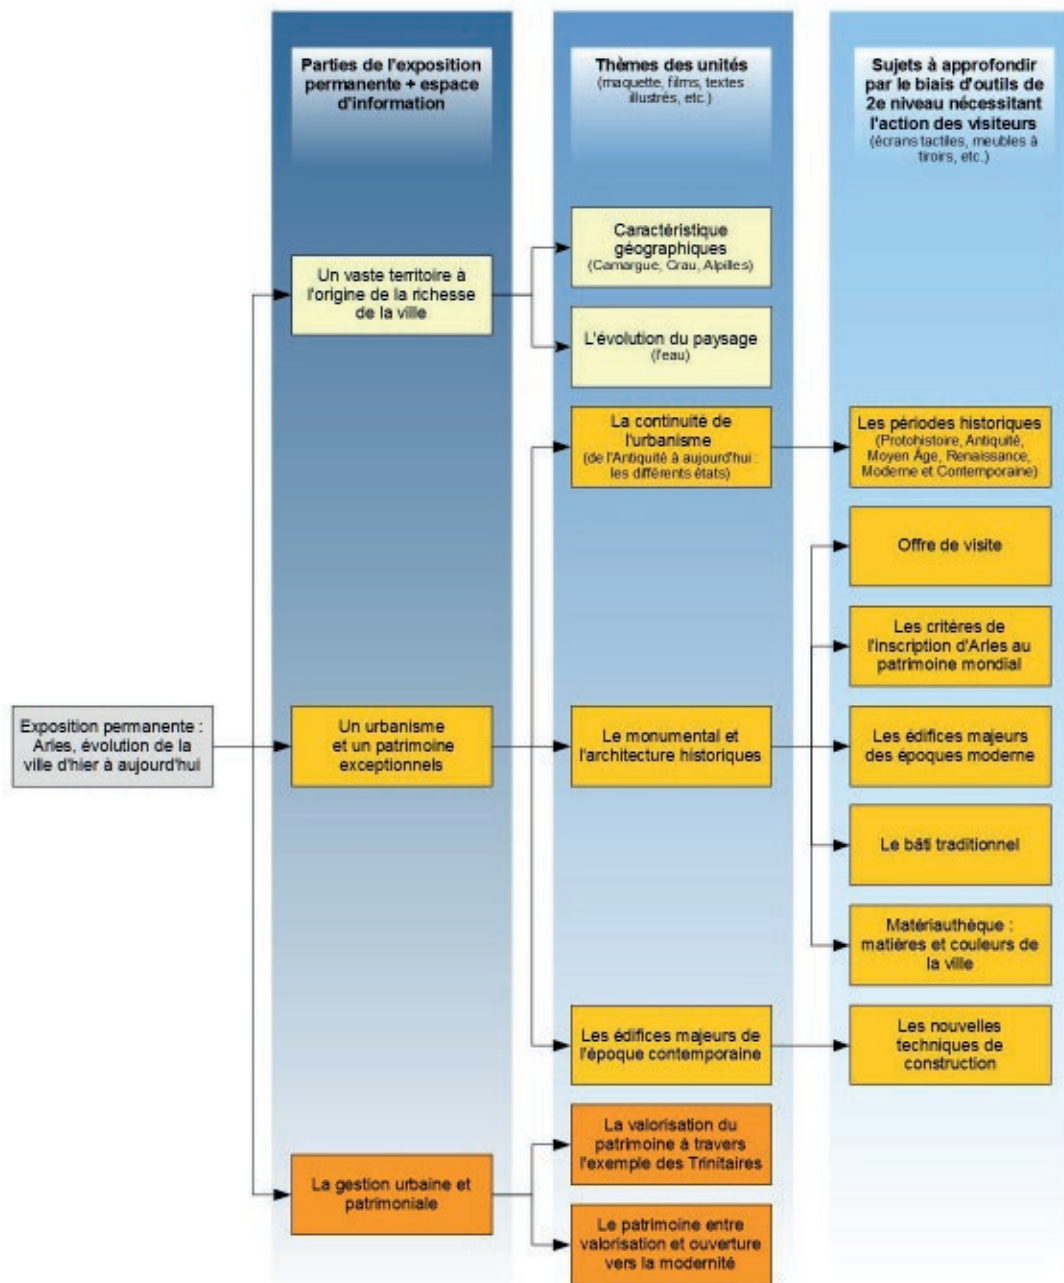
Parties de l'exposition permanente + espace d'information

Thèmes des unités
(maquette, films, textes illustrés, etc.)

Sujets à approfondir par le biais d'outils de 2e niveau nécessitant l'action des visiteurs
(écrans tactiles, meubles à tiroirs, etc.)

Caractéristique géographiques
(Camargue, Crau, Alpilles)

Un vaste territoire à l'origine de la richesse de la ville

L'évolution du paysage
(l'eau)

La continuité de l'urbanisme
(de l'Antiquité à aujourd'hui : les différents états)

Les périodes historiques
(Protohistoire, Antiquité, Moyen Âge, Renaissance, Moderne et Contemporaine)

Offre de visite

Les critères de l'inscription d'Arles au patrimoine mondial

Exposition permanente : Arles, évolution de la ville d'hier à aujourd'hui

Un urbanisme et un patrimoine exceptionnels

Le monumental et l'architecture historiques

Les édifices majeurs des époques moderne

Le bâti traditionnel

Matériauthèque : matières et couleurs de la ville

Les édifices majeurs de l'époque contemporaine

Les nouvelles techniques de construction

La valorisation du patrimoine à travers l'exemple des Trinitaires

La gestion urbaine et patrimoniale

Le patrimoine entre valorisation et ouverture vers la modernité